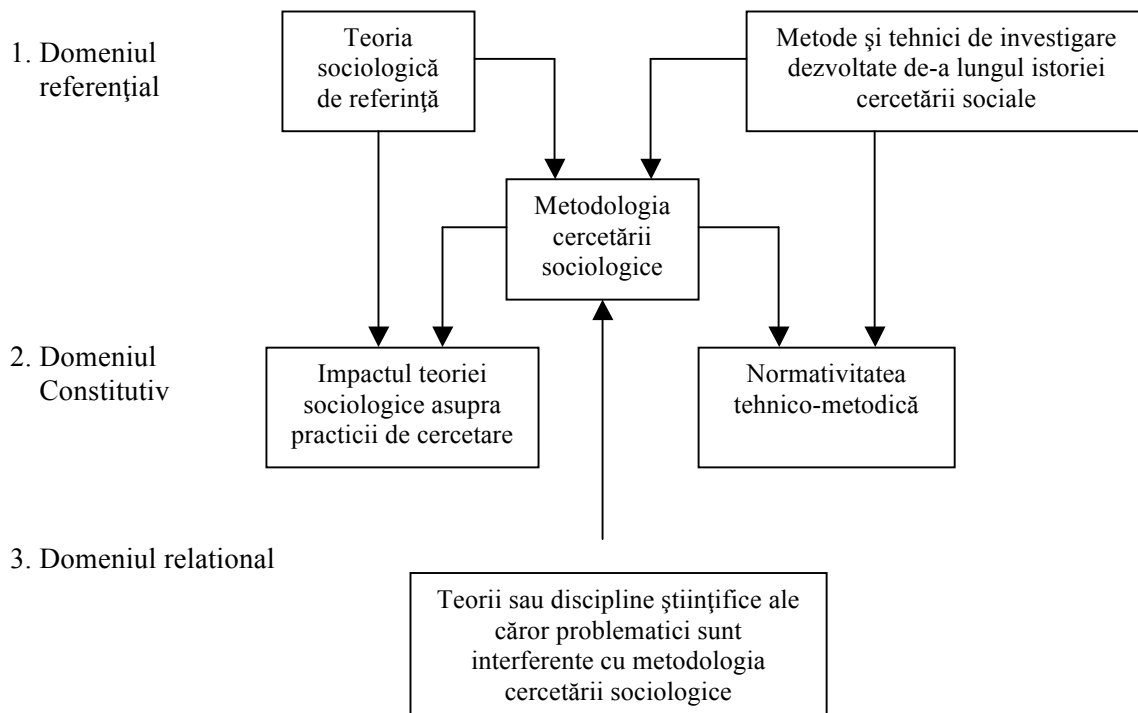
1. Domeniul referenţial

Teoria sociologică de referinţă

Metode şi tehnici de investigare dezvoltate de-a lungul istoriei cercetării sociale

Metodologia cercetării sociologice

2. Domeniul Constitutiv

Impactul teoriei sociologice asupra practicii de cercetare

Normativitatea tehnico-metodică

3. Domeniul relational

Teorii sau discipline ştiinţifice ale căror problematici sunt interferente cu metodologia cercetării sociologice